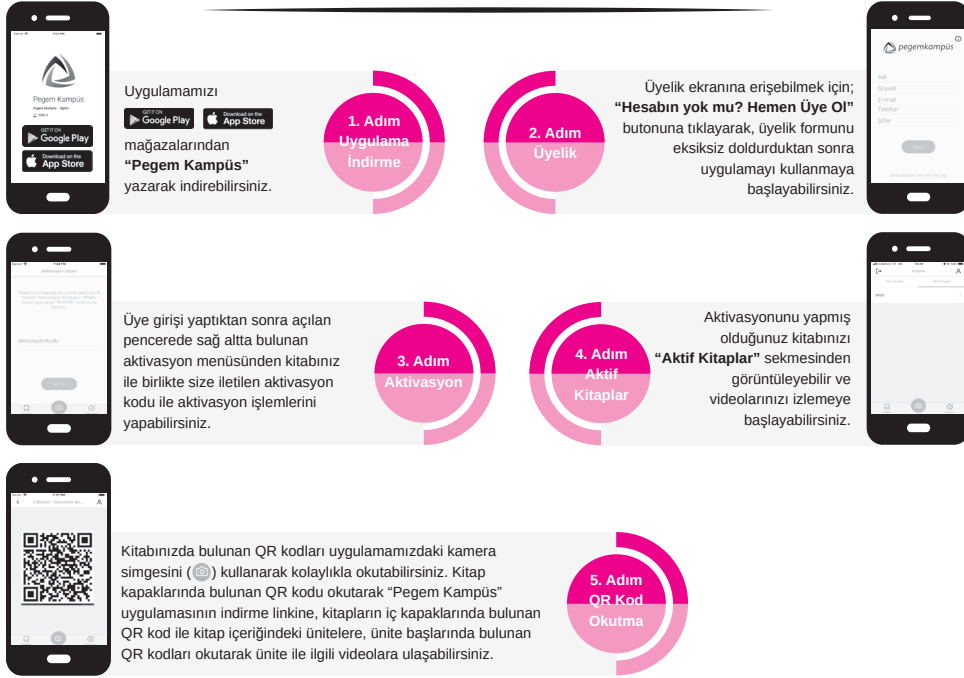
Pegem Kampüs

GET IT ON Google Play

Download on the App Store

Uygulamamızı

GET IT ON Google Play

Download on the App Store

mağazalarından
“Pegem Kampüs”
yazarak indirebilirsiniz.

1. Adım Uygulama İndirme

2. Adım Üyelik

Üyelik ekranına erişebilmek için; “Hesabın yok mu? Hemen Üye Ol” butonuna tıklayarak, üyelik formunu eksiksiz doldurduktan sonra uygulamayı kullanmaya başlayabilirsiniz.

pegemkampüs

Adı
Soyadı
E-mail
Telefon
Şifre

Aktivasyon Kodu

Üye girişi yaptıktan sonra açılan pencerede sağ altta bulunan aktivasyon menüsünden kitabınız ile birlikte size iletilen aktivasyon kodu ile aktivasyon işlemlerini yapabilirsiniz.

3. Adım Aktivasyon

4. Adım Aktif Kitaplar

Aktivasyonunu yapmış olduğunuz kitabınızı “Aktif Kitaplar” sekmesinden görüntüleyebilir ve videolarınızı izlemeye başlayabilirsiniz.

Kitabınızda bulunan QR kodları uygulamamızdaki kamera simgesini ( ) kullanarak kolaylıkla okutabilirsiniz. Kitap kapaklarında bulunan QR kodu okutarak “Pegem Kampüs” uygulamasının indirme linkine, kitapların iç kapaklarında bulunan QR kod ile kitap içeriğindeki ünitelere, ünite başlarında bulunan QR kodları okutarak ünite ile ilgili videolara ulaşabilirsiniz.

5. Adım QR Kod Okutma